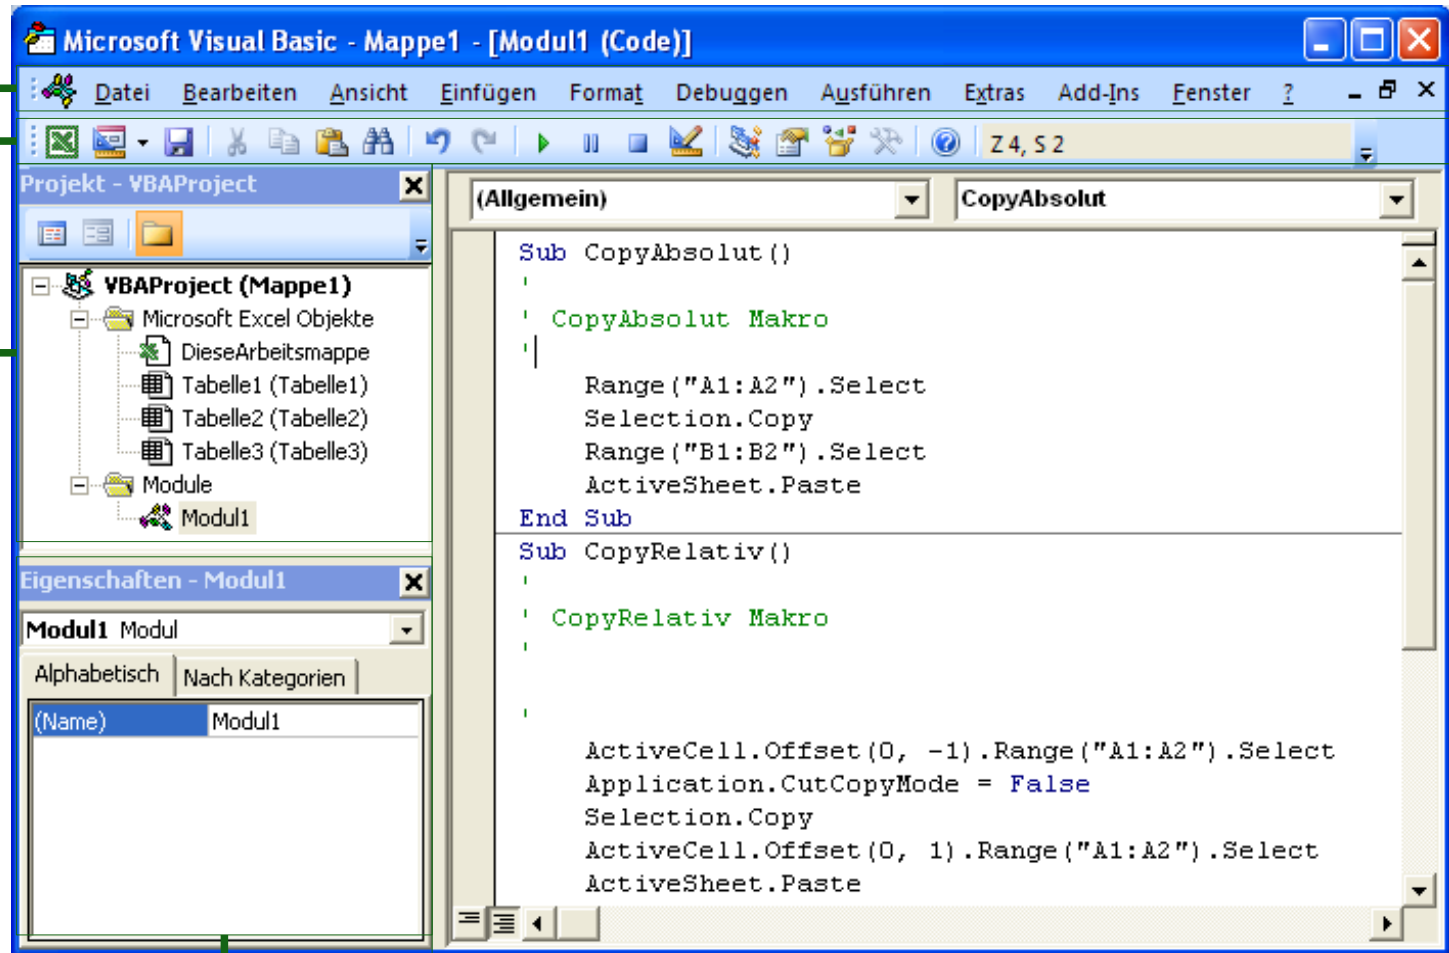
Microsoft Visual Basic - Mappe1 - [Modul1 (Code)]

Datei Bearbeiten Ansicht Einfügen Format Debuggen Ausführen Extras Add-Ins Fenster ?

Z 4, S 2

Projekt - VBAProject

VBAProject (Mappe1)
Microsoft Excel Objekte
DieseArbeitsmappe
Tabelle1 (Tabelle1)
Tabelle2 (Tabelle2)
Tabelle3 (Tabelle3)
Module
Modul1

Eigenschaften - Modul1

Modul1 Modul

Alphabetisch | Nach Kategorien

| (Name) | Modul1 |
|---|---|

(Allgemein)

CopyAbsolut

Sub CopyAbsolut()
'
' CopyAbsolut Makro
'
    Range("A1:A2").Select
    Selection.Copy
    Range("B1:B2").Select
    ActiveSheet.Paste
End Sub
Sub CopyRelativ()
'
' CopyRelativ Makro
'


'
    ActiveCell.Offset(0, -1).Range("A1:A2").Select
    Application.CutCopyMode = False
    Selection.Copy
    ActiveCell.Offset(0, 1).Range("A1:A2").Select
    ActiveSheet.Paste